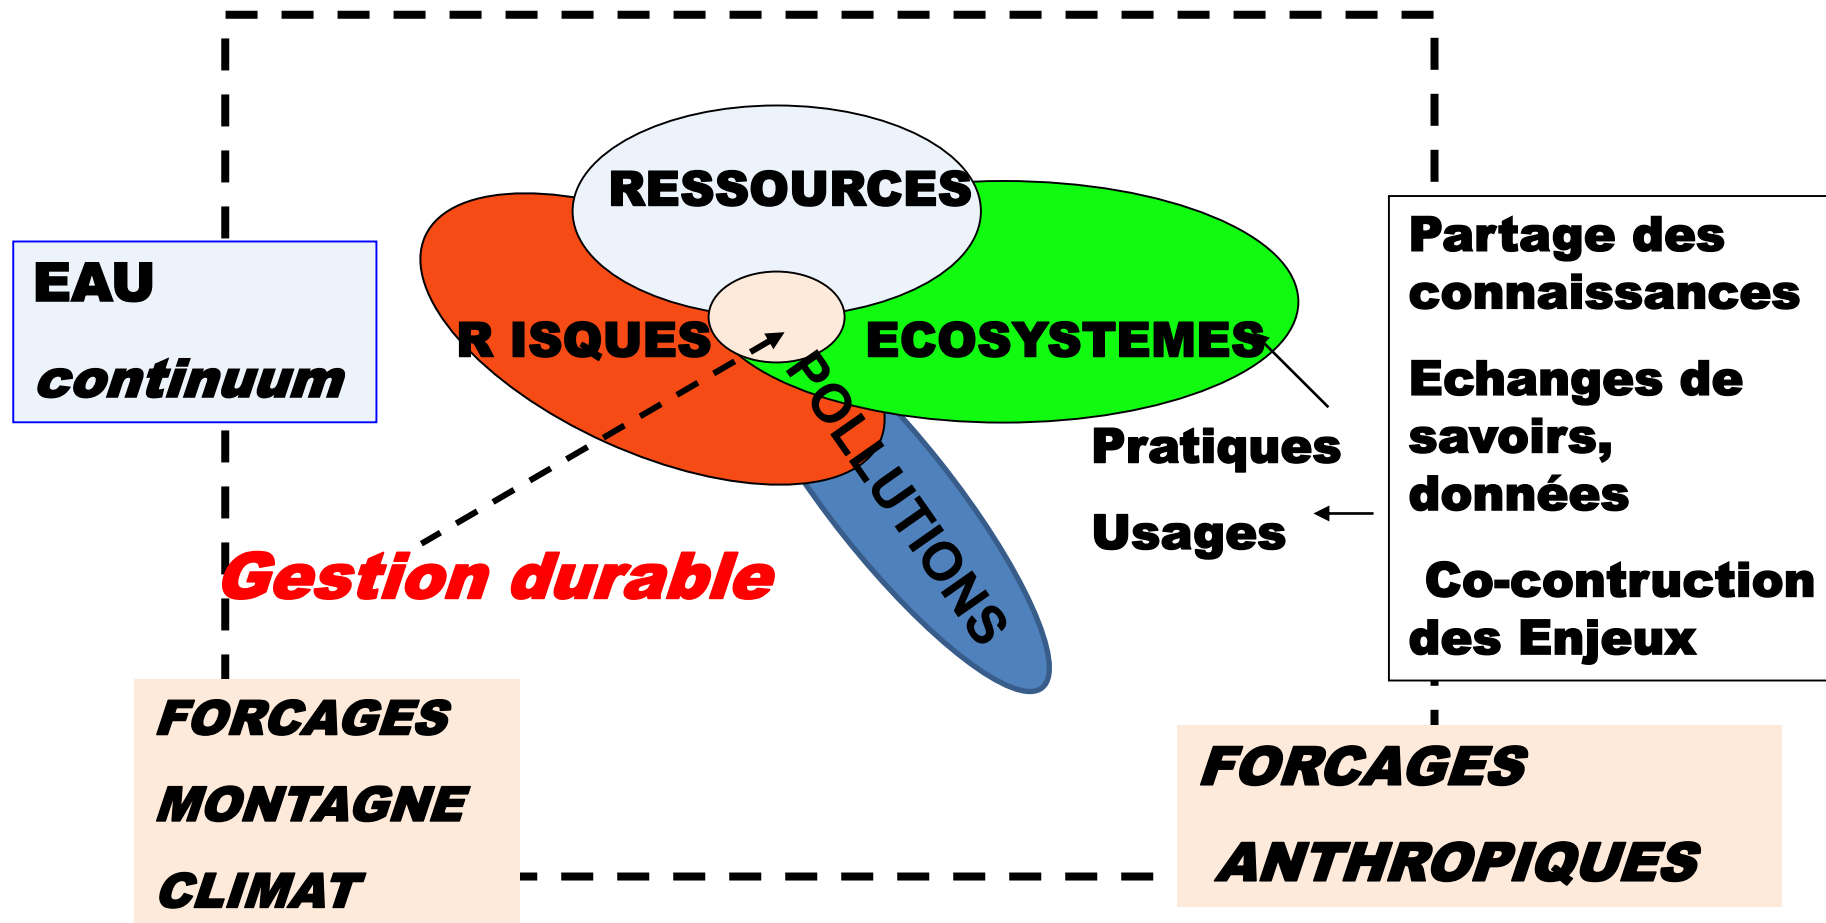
EAU
continuum

RESSOURCES

R ISQUES

ECOSYSTEMES

POLLUTIONS

Gestion durable

Pratiques

Usages

Partage des connaissances

Echanges de savoirs, données

Co-contruction des Enjeux

FORCAGES
MONTAGNE
CLIMAT

FORCAGES
ANTHROPIQUES